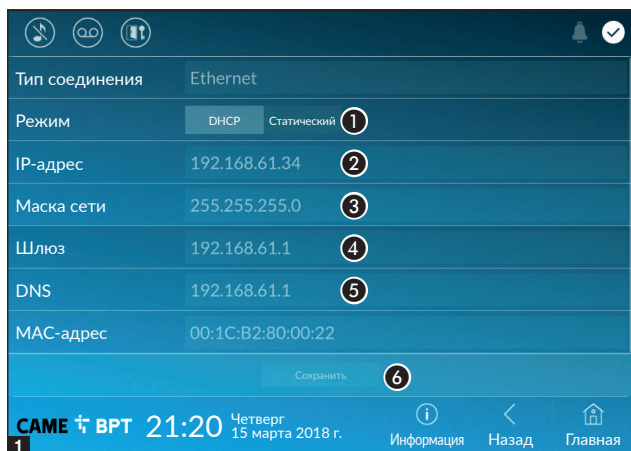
Тип соединения Ethernet

Режим DHCP Статический 1

IP-адрес 192.168.61.34 2

Маска сети 255.255.255.0 3

Шлюз 192.168.61.1 4

DNS 192.168.61.1 5

MAC-адрес 00:1C:B2:80:00:22

Сохранить 6

CAME BPT 21:20 Четверг 15 марта 2018 г.

Информация Назад Главная

1